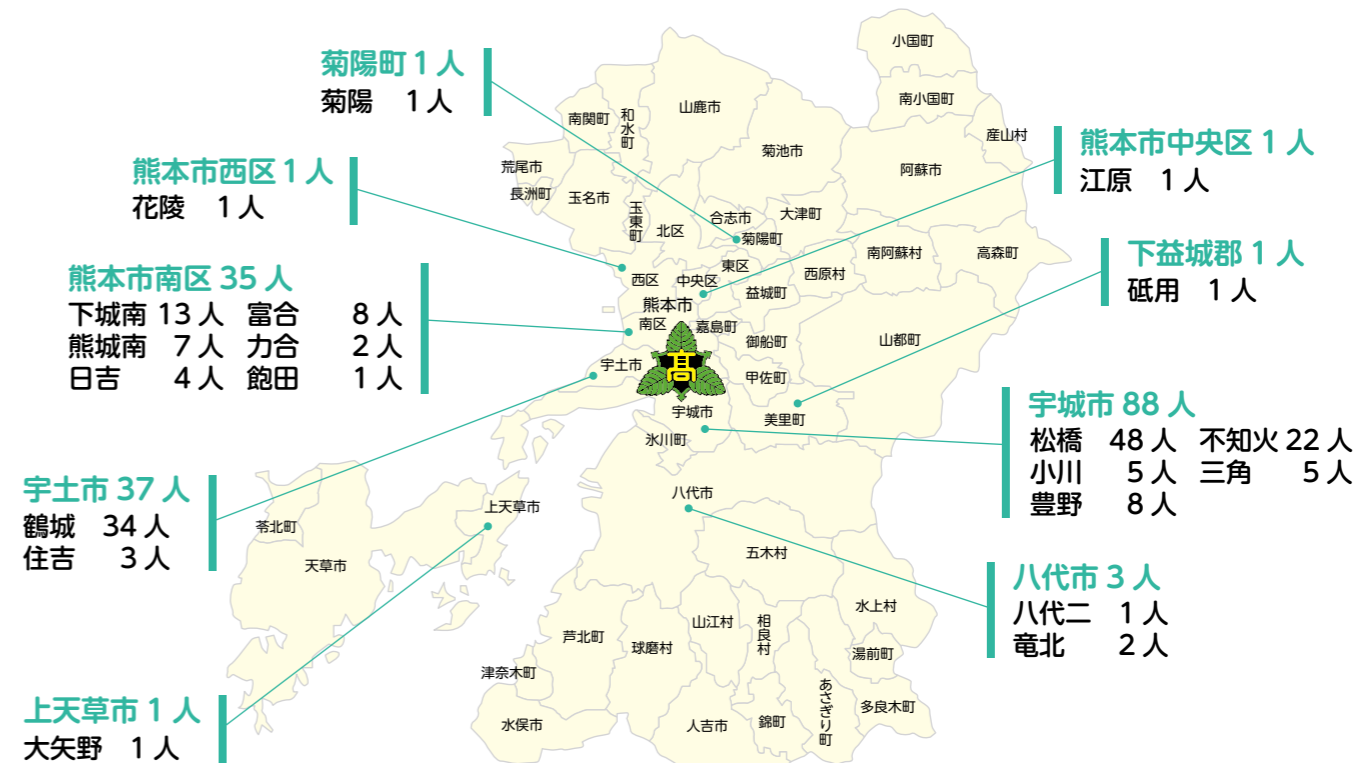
菊陽町 1 人
菊陽　1 人

熊本市西区 1 人
花陵　1 人

熊本市南区 35 人
下城南 13 人　富合　8 人
熊城南　7 人　力合　2 人
日吉　4 人　飽田　1 人

宇土市 37 人
鶴城　34 人
住吉　3 人

上天草市 1 人
大矢野　1 人

熊本市中央区 1 人
江原　1 人

下益城郡 1 人
砥用　1 人

宇城市 88 人
松橋　48 人　不知火 22 人
小川　5 人　三角　5 人
豊野　8 人

八代市 3 人
八代二　1 人
竜北　2 人

小国町
南小国町
産山村
阿蘇市
高森町
南阿蘇村
山都町
西原村
山鹿市
菊池市
大津町
合志市
菊陽町
東区
北区
中央区
西区
熊本市
南区
嘉島町
益城町
御船町
甲佐町
美里町
宇城市
宇土市
氷川町
南関町
和水町
玉東町
玉名市
荒尾市
長洲町
上天草市
苓北町
天草市
八代市
五木村
水上村
湯前町
多良木町
あさぎり町
相良村
山江村
球磨村
芦北町
津奈木町
水俣市
人吉市
錦町
高